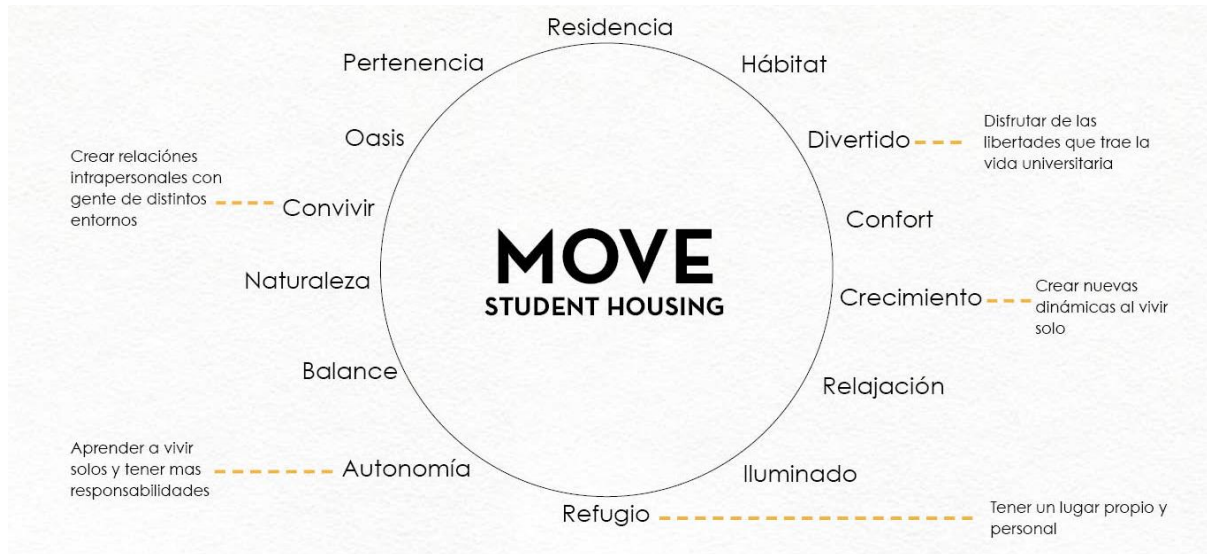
MOVE
STUDENT HOUSING

Residencia

Hábitat

Divertido

Disfrutar de las libertades que trae la vida universitaria

Confort

Crecimiento

Crear nuevas dinámicas al vivir solo

Relajación

Iluminado

Refugio

Tener un lugar propio y personal

Autonomía

Aprender a vivir solos y tener mas responsabilidades

Balance

Naturaleza

Convivir

Crear relaciónes intrapersonales con gente de distintos entornos

Oasis

Pertenencia